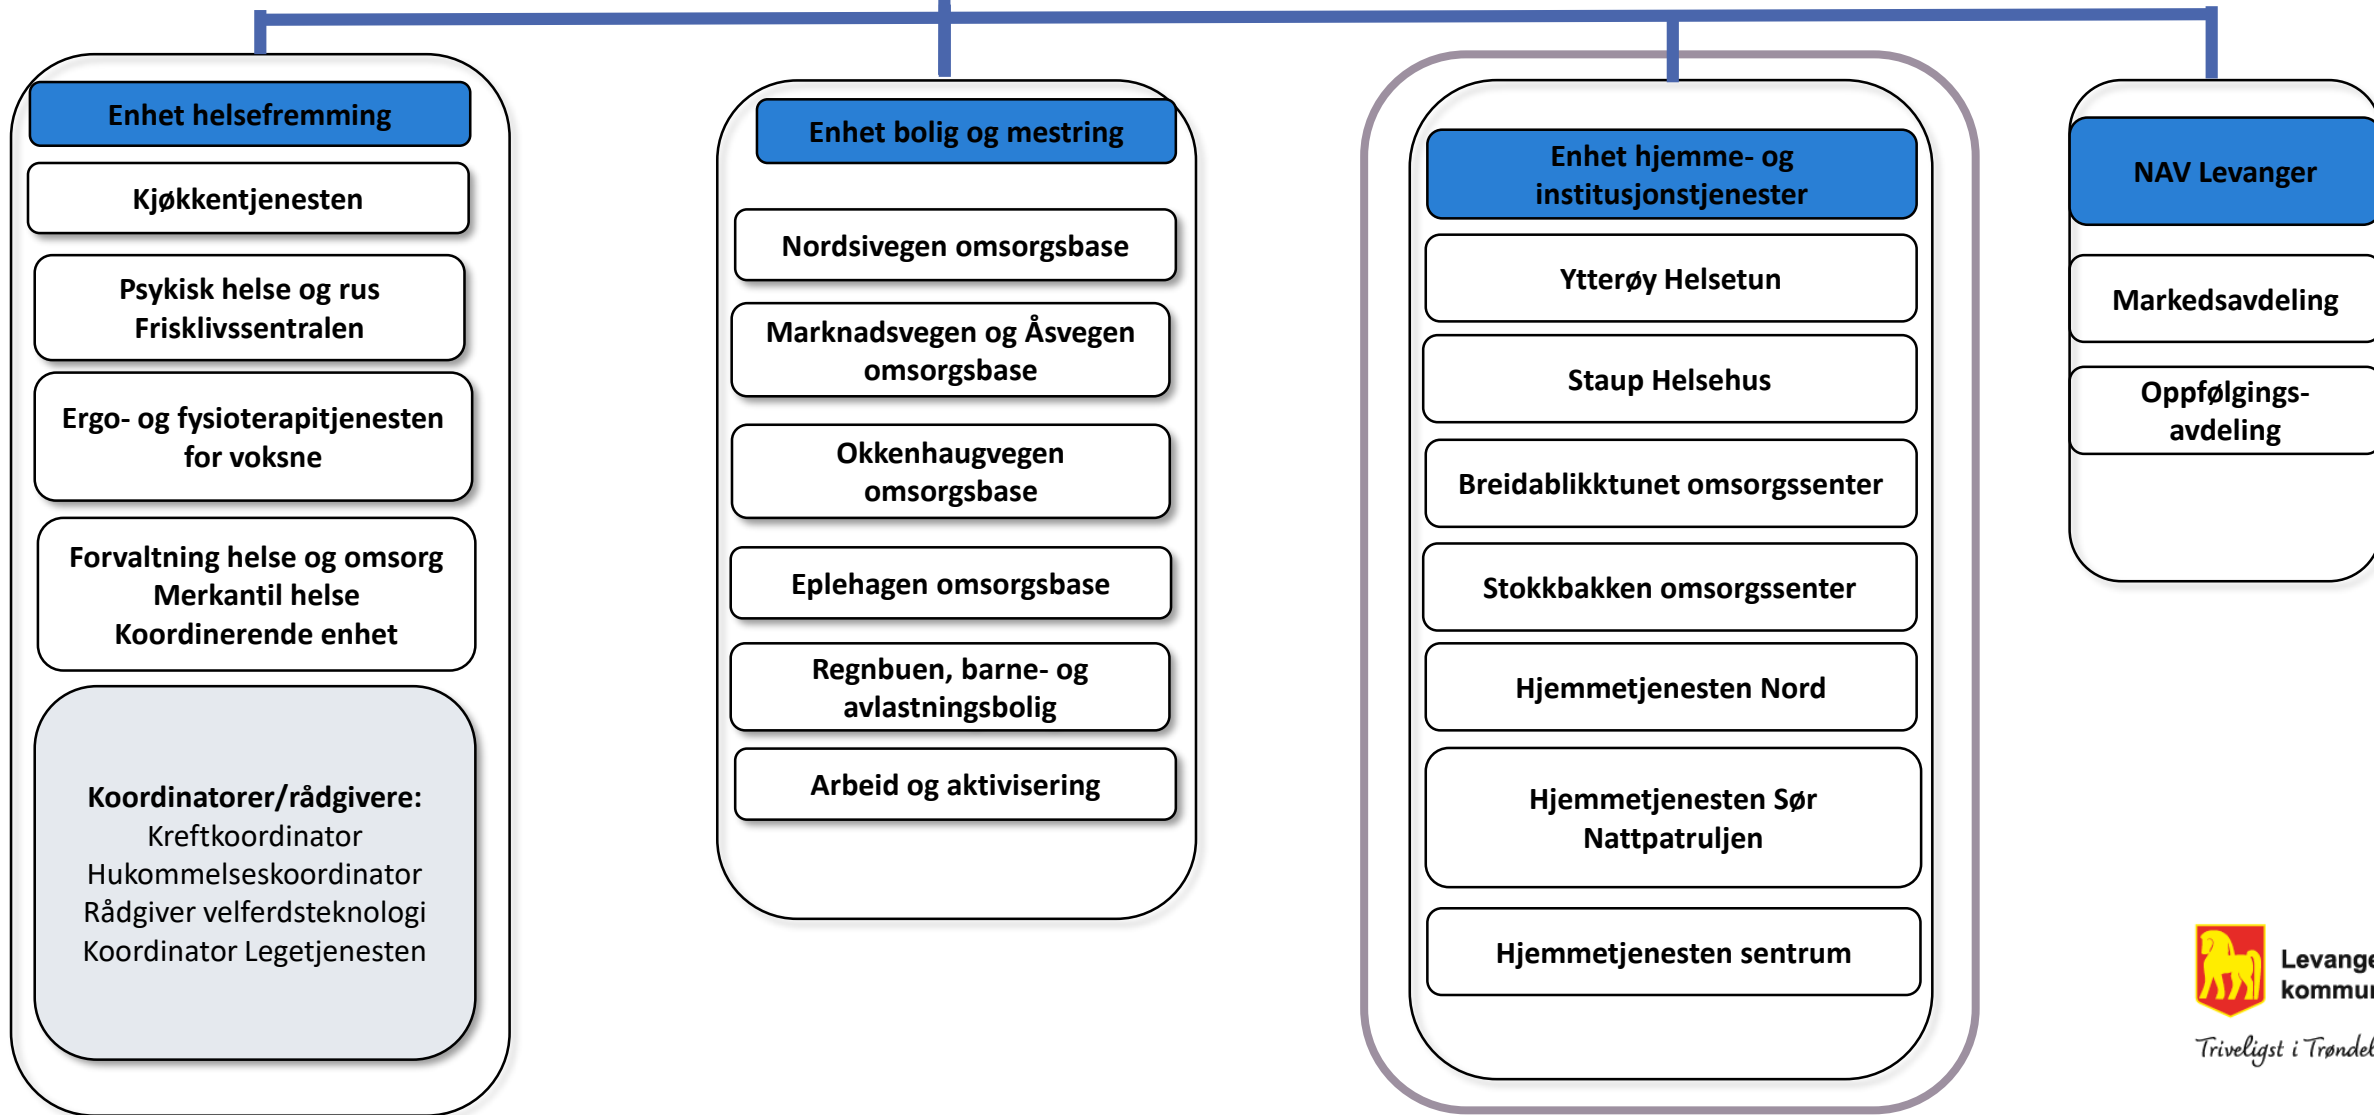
Enhet helsefremming

Kjøkkentjenesten

Psykisk helse og rus
Frisklivssentralen

Ergo- og fysioterapitjenesten for voksne

Forvaltning helse og omsorg
Merkantil helse
Koordinerende enhet

Koordinatorer/rådgivere:
Kreftkoordinator
Hukommelseskoordinator
Rådgiver velferdsteknologi
Koordinator Legetjenesten

Enhet bolig og mestring

Nordsivegen omsorgsbase

Marknadsvegen og Åsvegen omsorgsbase

Okkenhaugvegen omsorgsbase

Eplehagen omsorgsbase

Regnbuen, barne- og avlastningsbolig

Arbeid og aktivisering

Enhet hjemme- og institusjonstjenester

Ytterøy Helsetun

Staup Helsehus

Breidablikktunet omsorgssenter

Stokkbakken omsorgssenter

Hjemmetjenesten Nord

Hjemmetjenesten Sør
Nattpatruljen

Hjemmetjenesten sentrum

NAV Levanger

Markedsavdeling

Oppfølgings- avdeling

Levange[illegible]
kommu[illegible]
Trivligst i Trøndel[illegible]